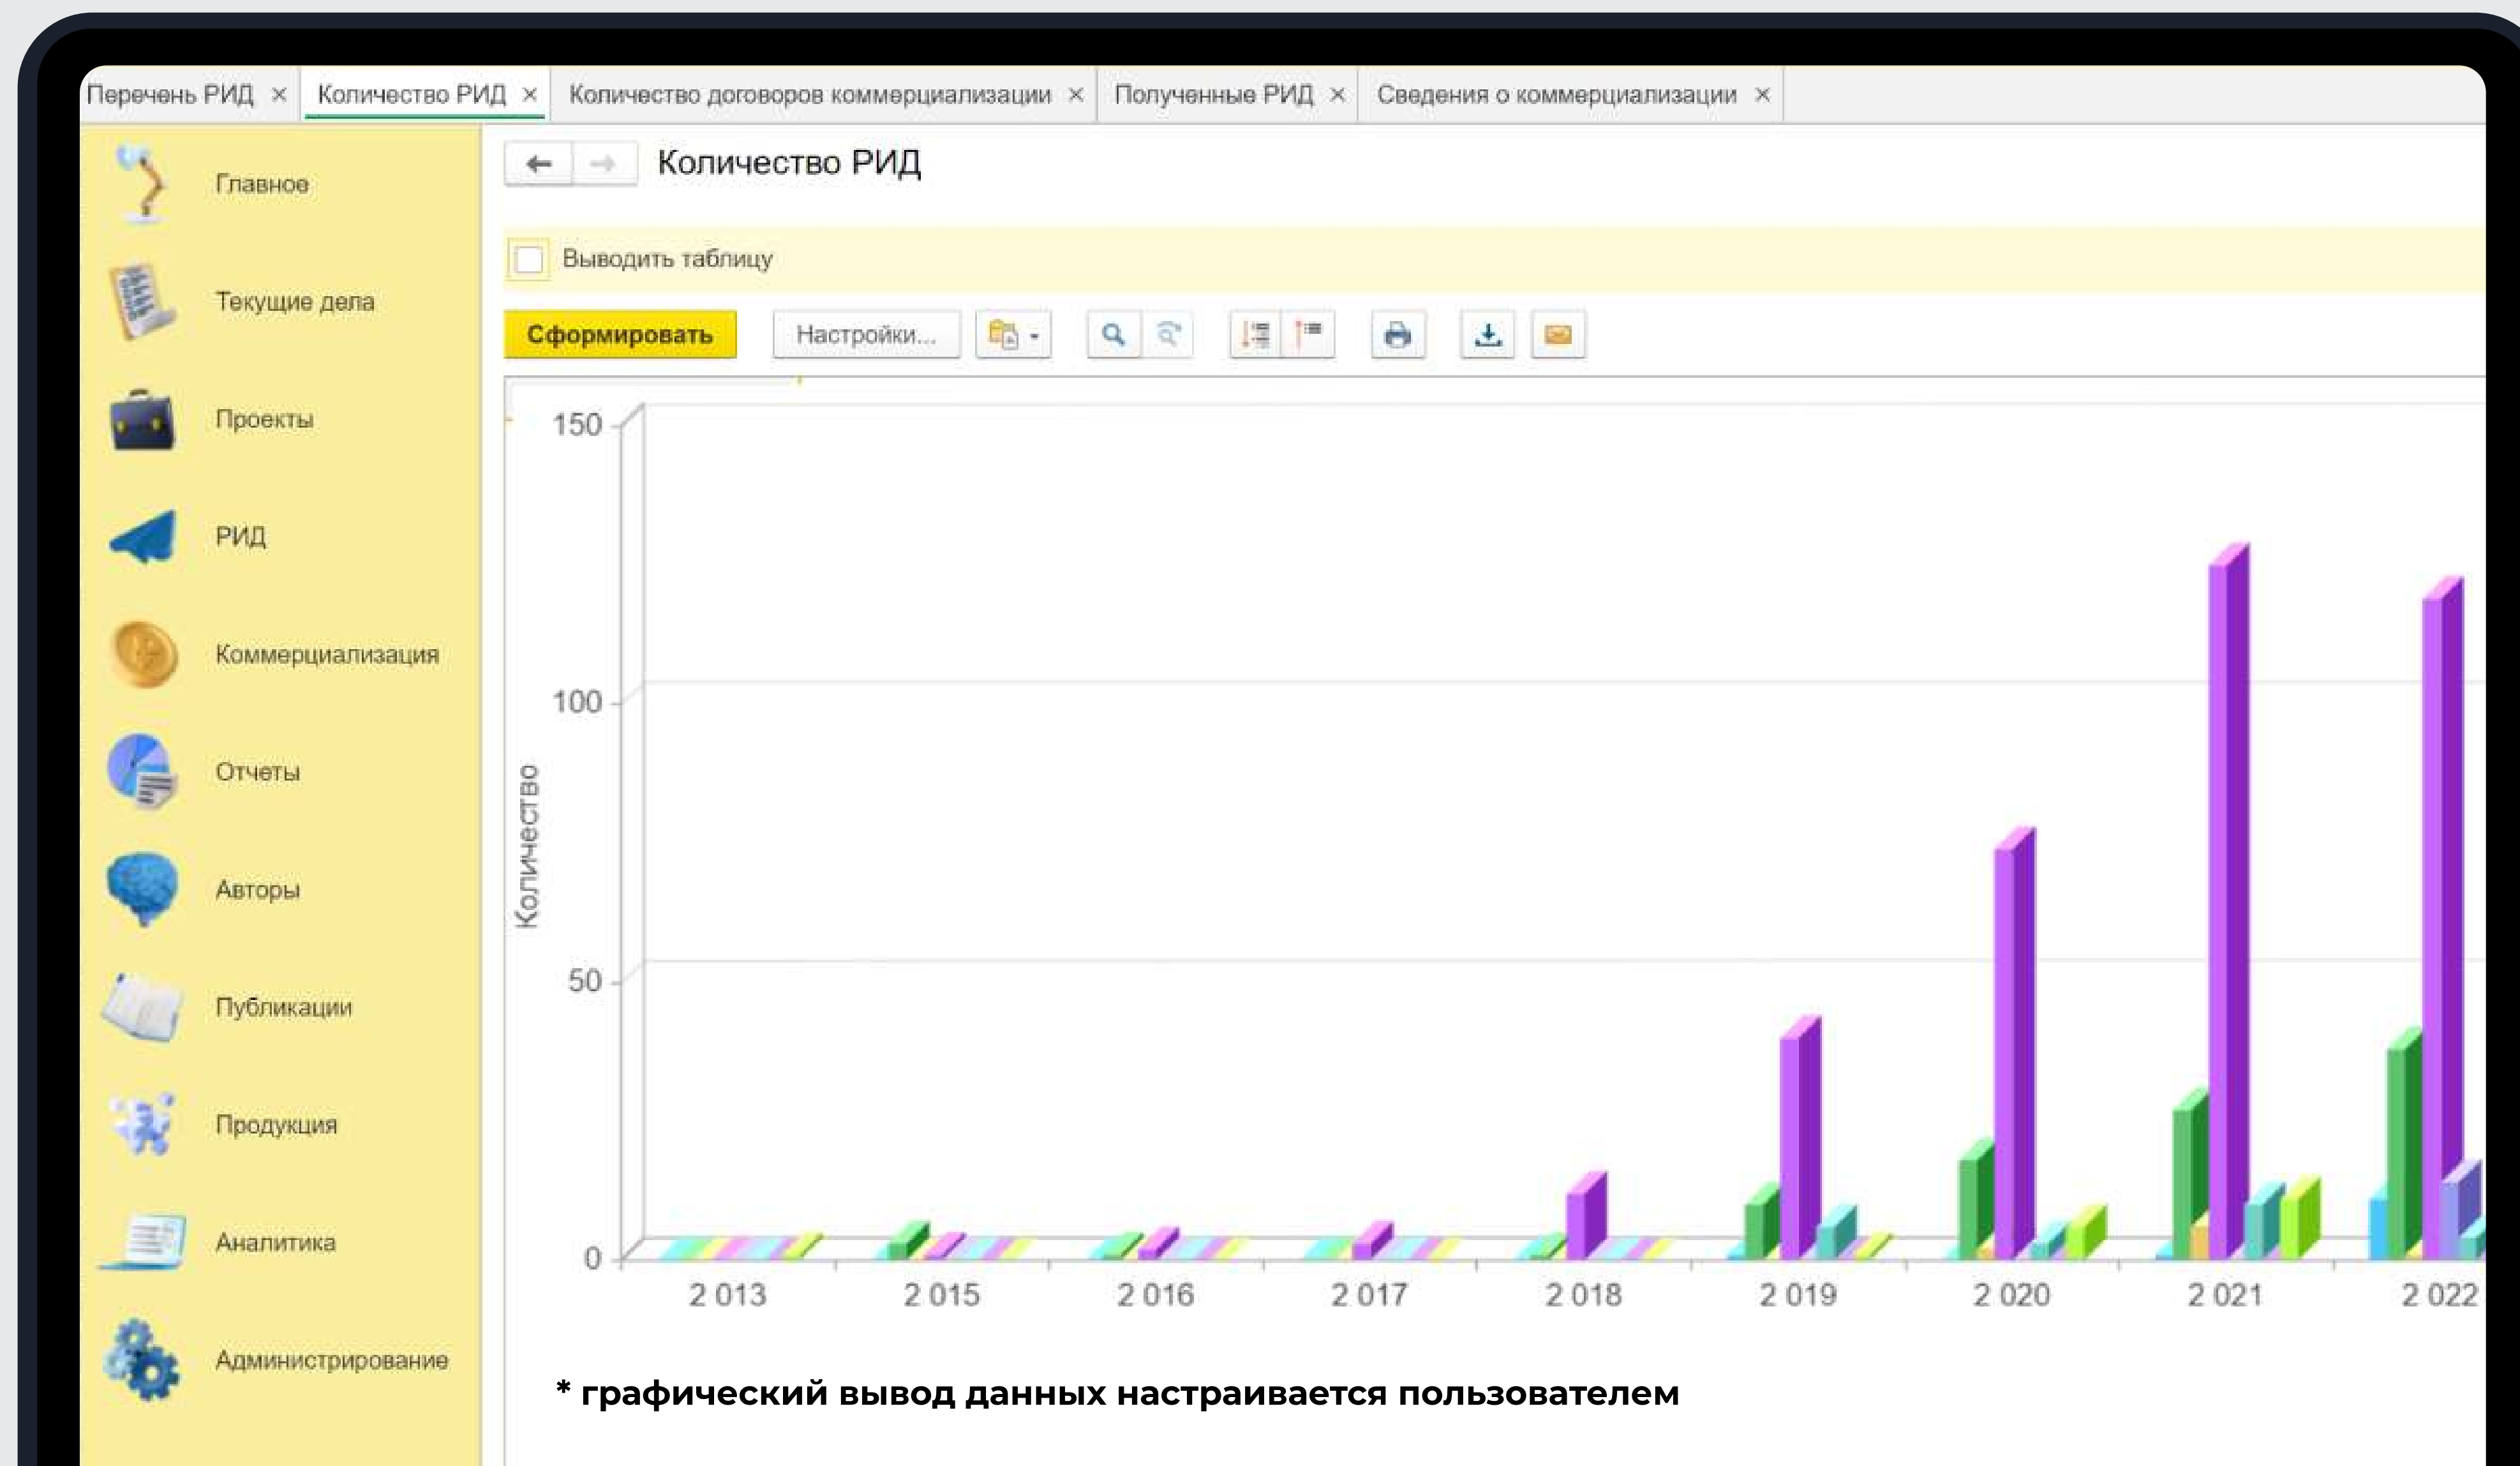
Перечень РИД ×
Количество РИД ×
Количество договоров коммерциализации ×
Полученные РИД ×
Сведения о коммерциализации ×

Главное
Текущие дела
Проекты
РИД
Коммерциализация
Отчеты
Авторы
Публикации
Продукция
Аналитика
Администрирование

Количество РИД

Выводить таблицу

Сформировать
Настройки...

150
100
50
0
Количество

2 013
2 015
2 016
2 017
2 018
2 019
2 020
2 021
2 022

* графический вывод данных настраивается пользователем